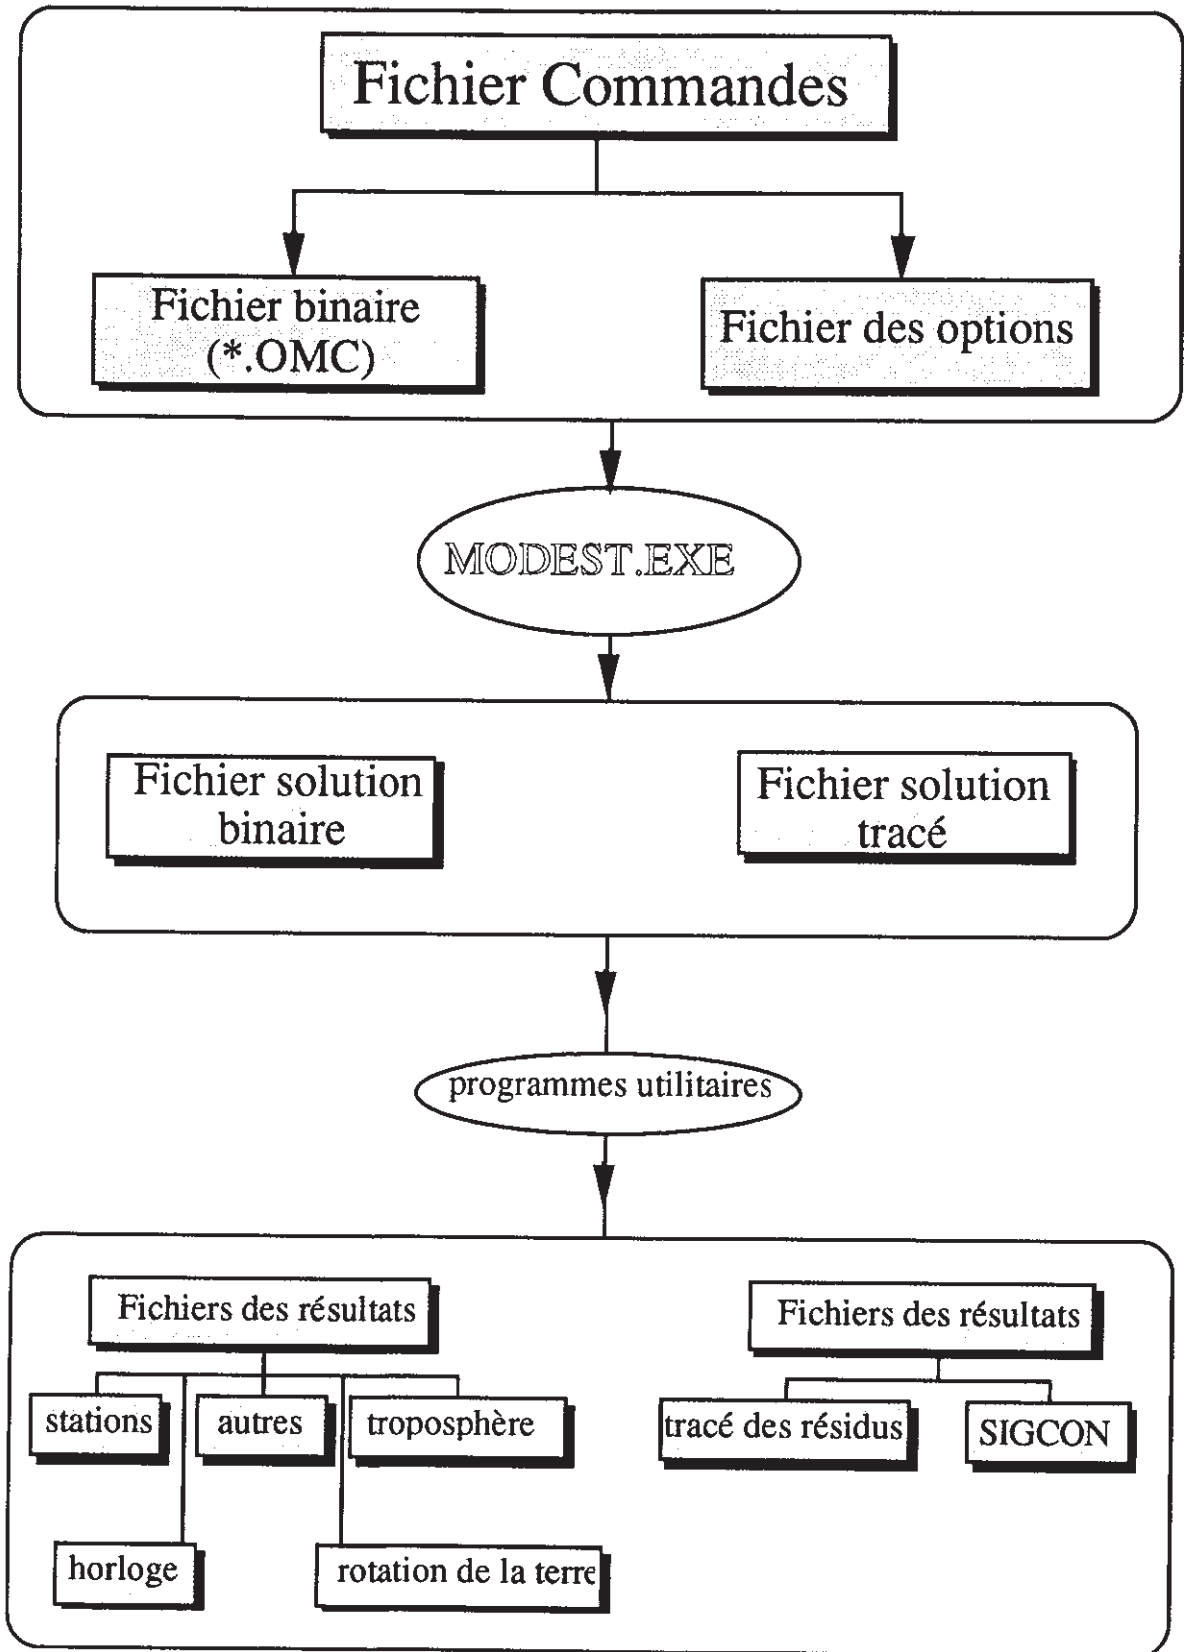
Fichier Commandes

Fichier binaire (*.OMC)

Fichier des options

MODEST.EXE

Fichier solution binaire

Fichier solution tracé

programmes utilitaires

Fichiers des résultats

stations

autres

troposphère

horloge

rotation de la terre

Fichiers des résultats

tracé des résidus

SIGCON